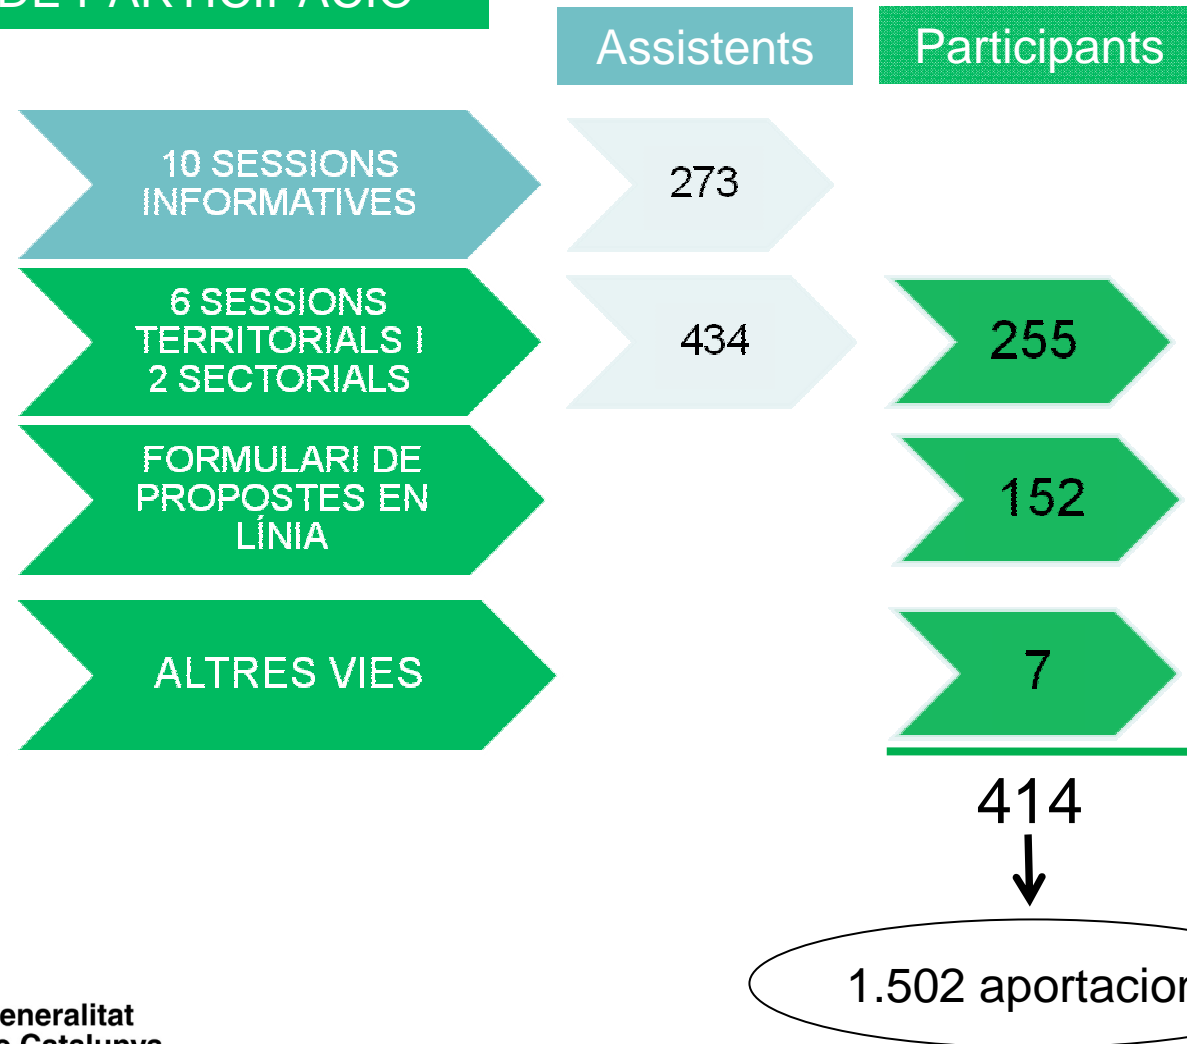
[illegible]

Assistents

Participants

10 SESSIONS INFORMATIVES

273

6 SESSIONS TERRITORIALS I 2 SECTORIALS

434

255

FORMULARI DE PROPOSTES EN LÍNIA

152

ALTRES VIES

7

414

1.502 aportacior

eneralitat
e Catalunya